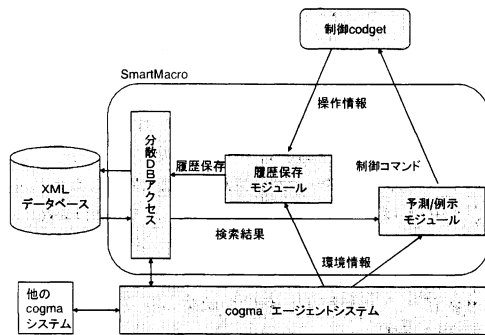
制御codget

SmartMacro

操作情報

分散DBアクセス

履歴保存

履歴保存モジュール

制御コマンド

XML データベース

予測/例示モジュール

検索結果

環境情報

他の cogma システム

cogma エージェントシステム